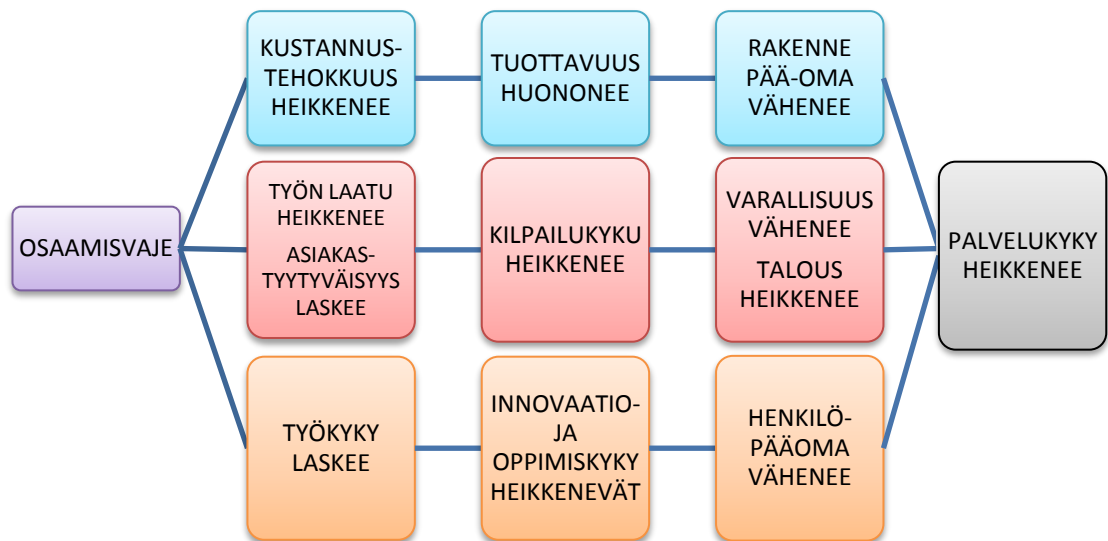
OSAAMISVAJE

KUSTANNUSTEHOKKUUS HEIKKENEE

TUOTTAVUUS HUONONEE

RAKENNE PÄÄ-OMA VÄHENEE

TYÖN LAATU HEIKKENEE

ASIAKASTYYTYVÄISYYS LASKEE

KILPAILUKYKU HEIKKENEE

VARALLISUUS VÄHENEE

TALOUS HEIKKENEE

TYÖKYKY LASKEE

INNOVAATIO- JA OPPIMISKYKY HEIKKENEVÄT

HENKILÖPÄÄOMA VÄHENEE

PALVELUKYKY HEIKKENEE